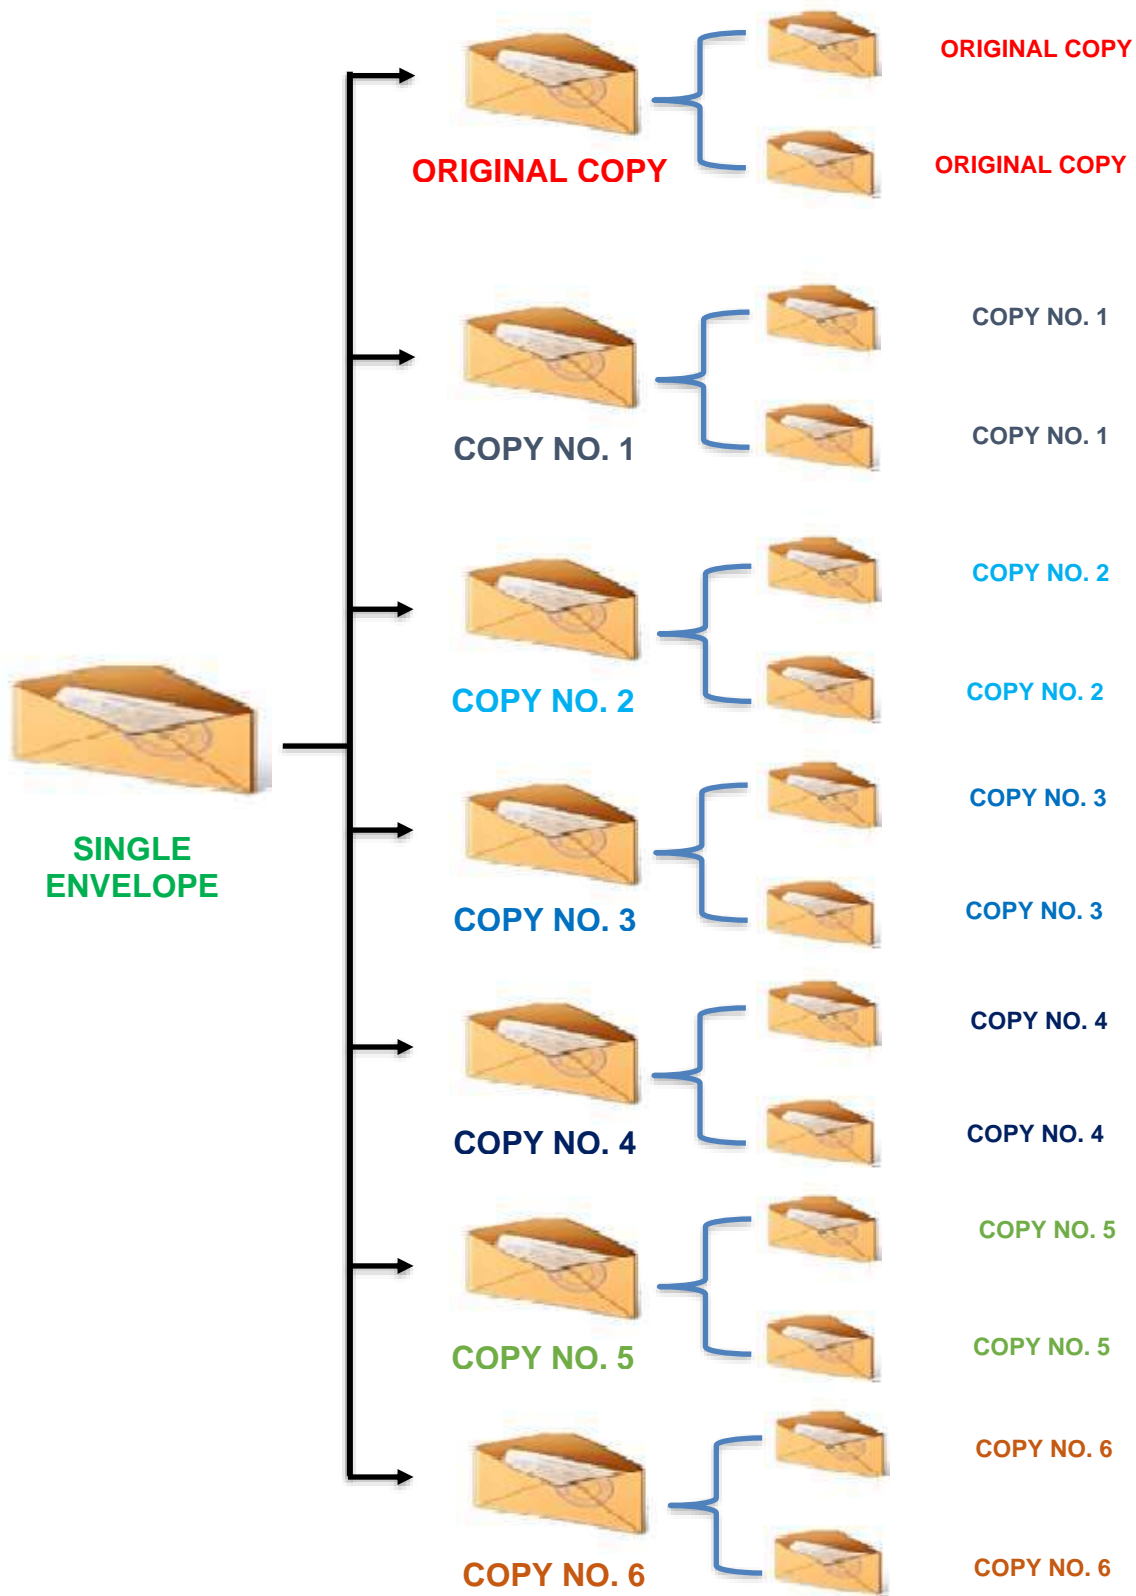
ORIGINAL COPY

ORIGINAL COPY

ORIGINAL COPY

COPY NO. 1

COPY NO. 1

COPY NO. 1

COPY NO. 2

COPY NO. 2

COPY NO. 2

SINGLE ENVELOPE

COPY NO. 3

COPY NO. 3

COPY NO. 3

COPY NO. 4

COPY NO. 4

COPY NO. 4

COPY NO. 5

COPY NO. 5

COPY NO. 5

COPY NO. 6

COPY NO. 6

COPY NO. 6